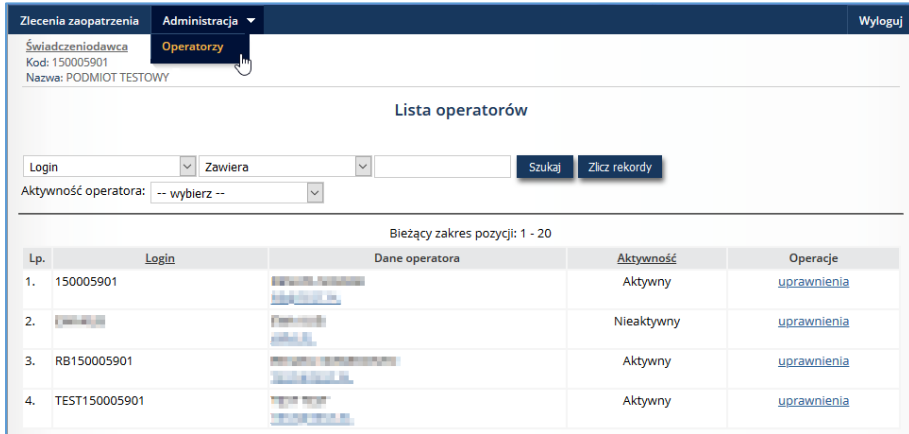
Zlecenia zaopatrzenia Administracja ▼ Wyloguj

Operatorzy

Świadczeniodawca
Kod: 150005901
Nazwa: PODMIOT TESTOWY

Lista operatorów

Login Zawiera Szukaj Zlicz rekordy

Aktywność operatora: -- wybierz --

Bieżący zakres pozycji: 1 - 20

| Lp. | Login | Dane operatora | Aktywność | Operacje |
|---|---|---|---|---|
| 1. | 150005901 | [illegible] | Aktywny | uprawnienia |
| 2. | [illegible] | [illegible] | Nieaktywny | uprawnienia |
| 3. | RB150005901 | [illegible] | Aktywny | uprawnienia |
| 4. | TEST150005901 | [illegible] | Aktywny | uprawnienia |